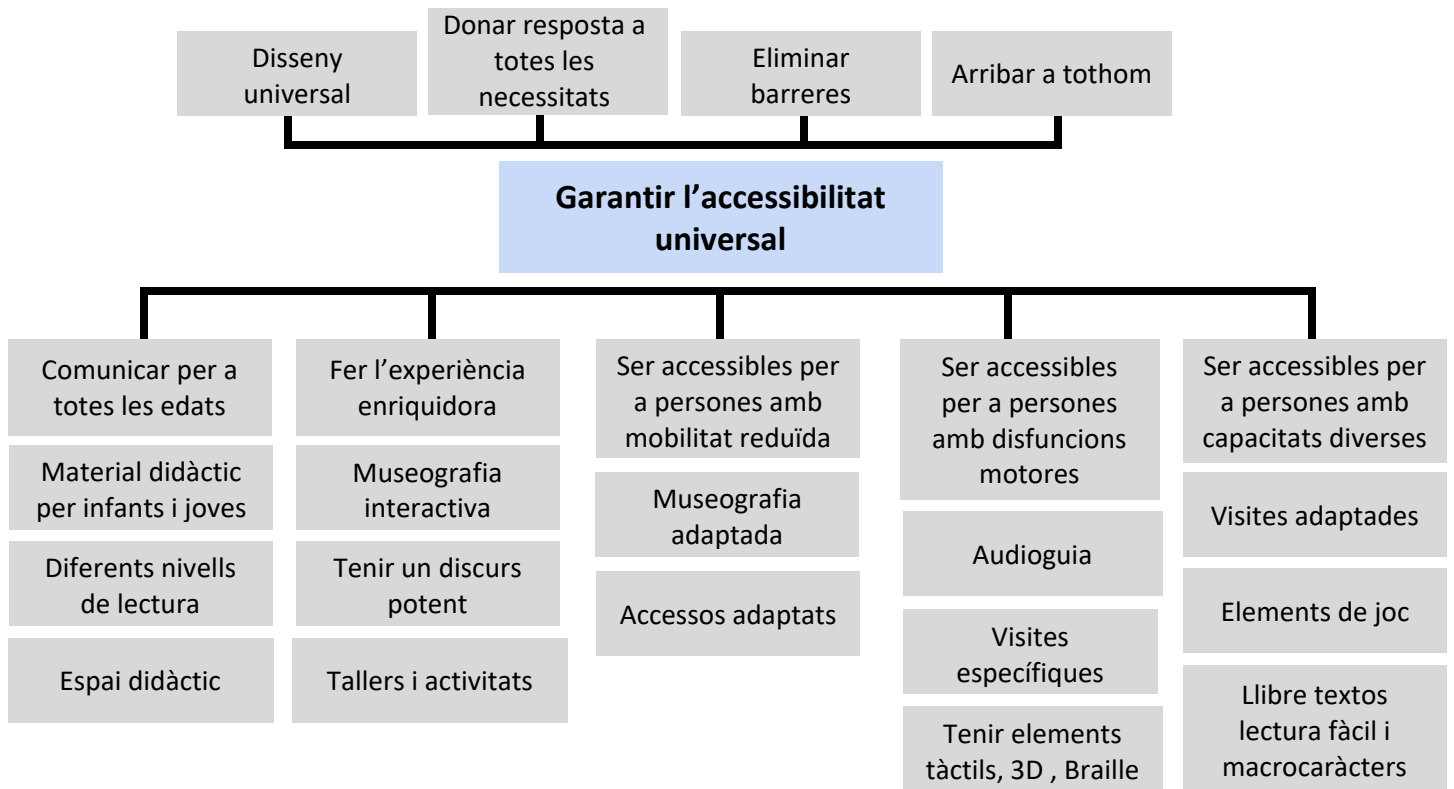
Disseny universal

Donar resposta a totes les necessitats

Eliminar barreres

Arribar a tothom

**Garantir l'accessibilitat universal**

Comunicar per a totes les edats

Material didàctic per infants i joves

Diferents nivells de lectura

Espai didàctic

Fer l'experiència enriquidora

Museografia interactiva

Tenir un discurs potent

Tallers i activitats

Ser accessibles per a persones amb mobilitat reduïda

Museografia adaptada

Accessos adaptats

Ser accessibles per a persones amb disfuncions motores

Audioguia

Visites específiques

Tenir elements tàctils, 3D , Braille

Ser accessibles per a persones amb capacitats diverses

Visites adaptades

Elements de joc

Llibre textos lectura fàcil i macrocaràcters